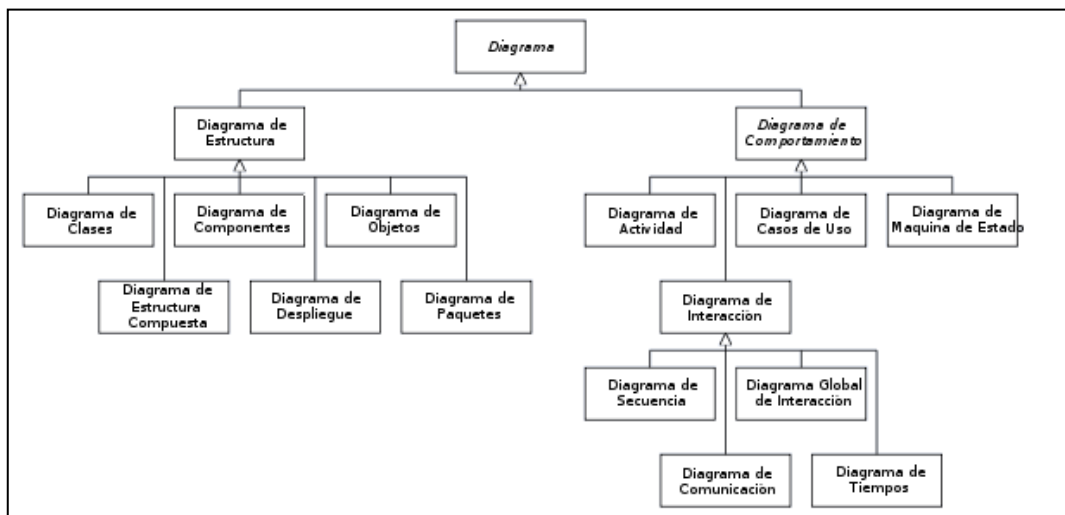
Diagrama

Diagrama de Estructura

Diagrama de Comportamiento

Diagrama de Clases

Diagrama de Componentes

Diagrama de Objetos

Diagrama de Estructura Compuesta

Diagrama de Despliegue

Diagrama de Paquetes

Diagrama de Actividad

Diagrama de Casos de Uso

Diagrama de Maquina de Estado

Diagrama de Interacción

Diagrama de Secuencia

Diagrama Global de Interacción

Diagrama de Comunicación

Diagrama de Tiempos